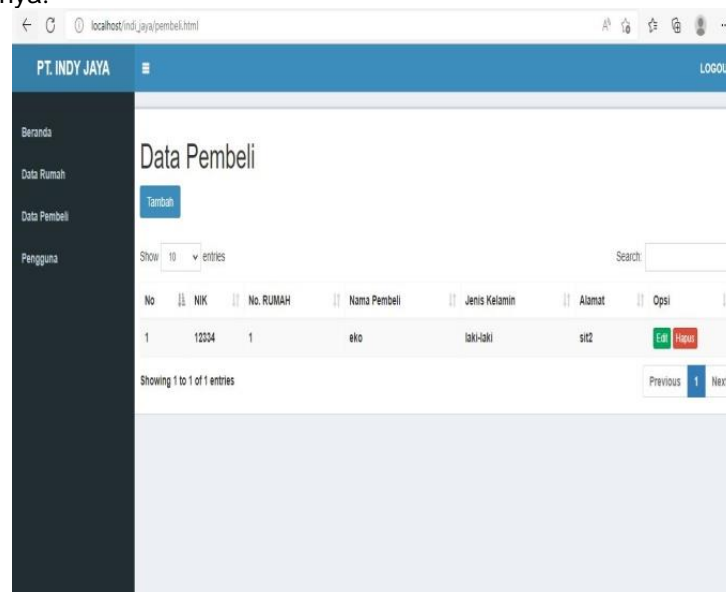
nya.

localhost/indi_jaya/pembeli.html

PT. INDY JAYA

LOGOU

Beranda

Data Rumah

Data Pembeli

Pengguna

Data Pembeli

Tambah

Show 10 entries

Search:

| No | NIK | No. RUMAH | Nama Pembeli | Jenis Kelamin | Alamat | Opsi |
|---|---|---|---|---|---|---|
| 1 | 12334 | 1 | eko | laki-laki | sit2 | Edit Hapus |

Showing 1 to 1 of 1 entries

Previous 1 Nex